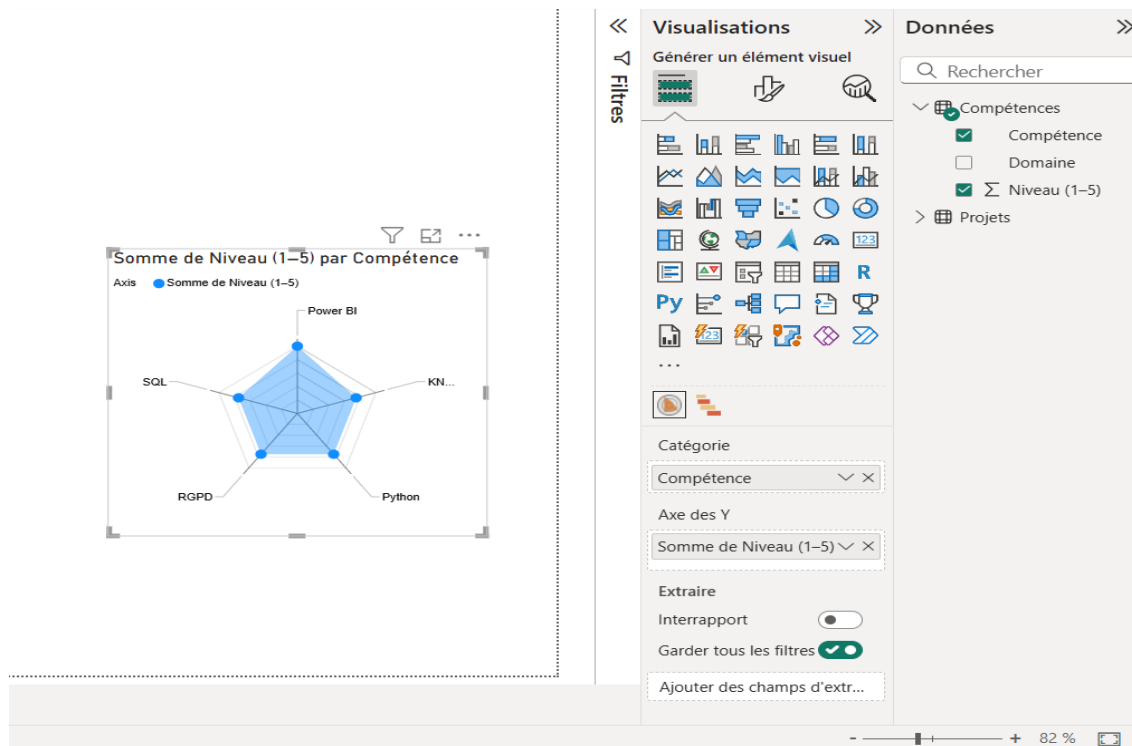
Somme de Niveau (1–5) par Compétence

Axis ● Somme de Niveau (1–5)

Power BI

KN...

Python

RGPD

SQL

Filtres

Visualisations

Générer un élément visuel

R

Py

...

Catégorie

Compétence

Axe des Y

Somme de Niveau (1–5)

Extraire

Interrapport

Garder tous les filtres

Ajouter des champs d'extr...

Données

Rechercher

Compétences

Compétence

Domaine

∑ Niveau (1–5)

Projets

- + 82 %